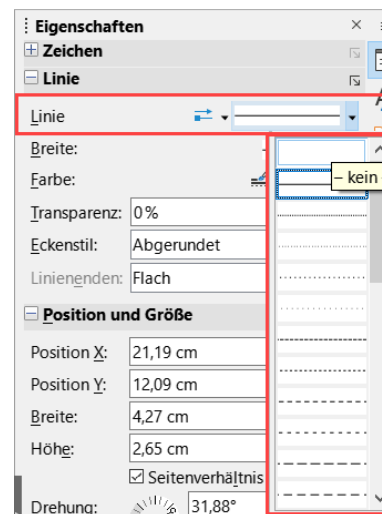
Eigenschaften
×
Zeichen
Linie
Linie
Breite:
Farbe:
– kein
Transparenz: 0%
Eckenstil: Abgerundet
Linienenden: Flach
Position und Größe
Position X: 21,19 cm
Position Y: 12,09 cm
Breite: 4,27 cm
Höhe: 2,65 cm
Seitenverhältnis
Drehung: 31,88°